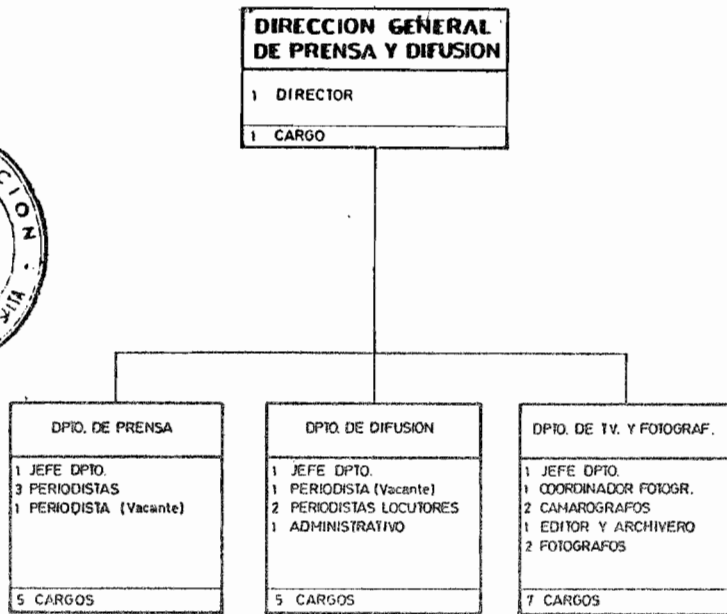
DIRECCION GENERAL DE PRENSA Y DIFUSION

1 DIRECTOR

1 CARGO

CION

DPTO. DE PRENSA

1 JEFE DPTO.
3 PERIODISTAS
1 PERIODISTA (Vacante)

5 CARGOS

DPTO. DE DIFUSION

1 JEFE DPTO.
1 PERIODISTA (Vacante)
2 PERIODISTAS LOCUTORES
1 ADMINISTRATIVO

5 CARGOS

DPTO. DE TV. Y FOTOGRAF.

1 JEFE DPTO.
1 COORDINADOR FOTOGR.
2 CAMAROGRAFOS
1 EDITOR Y ARCHIVERO
2 FOTOGRAFOS

7 CARGOS